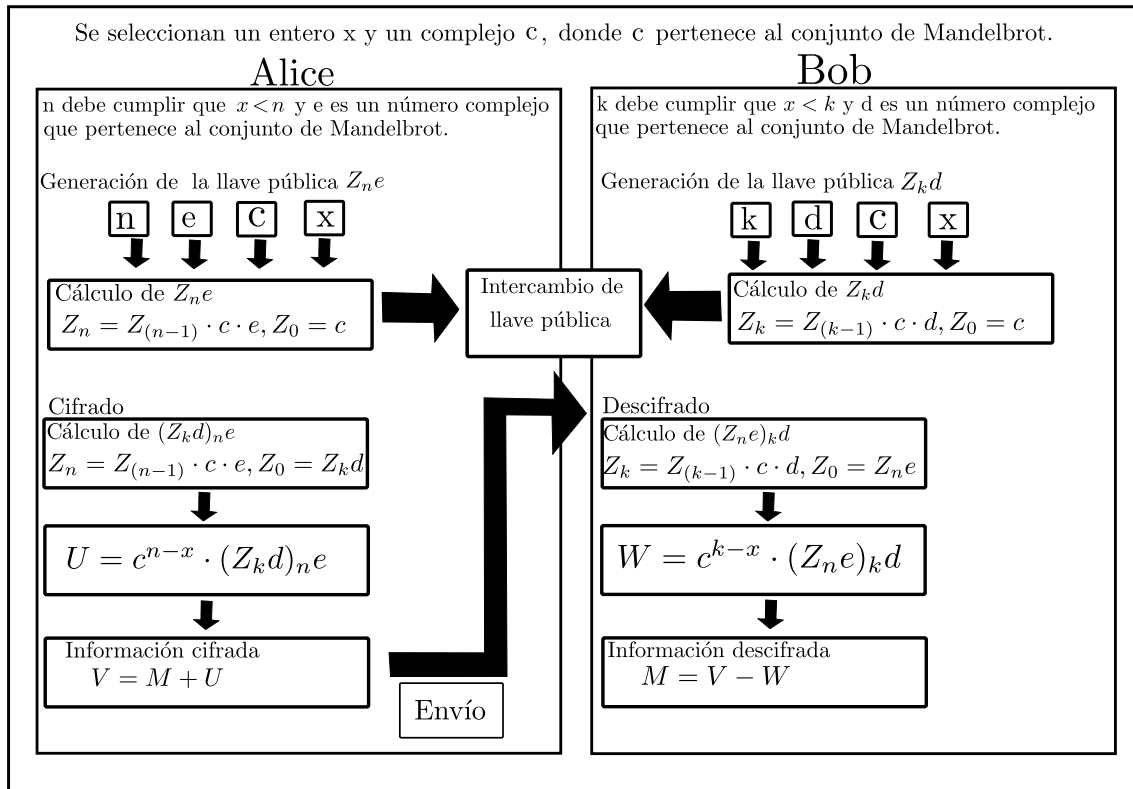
Se seleccionan un entero x y un complejo c, donde c pertenece al conjunto de Mandelbrot.

Alice

n debe cumplir que $x < n$ y e es un número complejo que pertenece al conjunto de Mandelbrot.

Generación de la llave pública $Z_n e$

n e c x

Cálculo de $Z_n e$
$Z_n = Z_{(n-1)} \cdot c \cdot e, Z_0 = c$

Cifrado
Cálculo de $(Z_k d)_n e$
$Z_n = Z_{(n-1)} \cdot c \cdot e, Z_0 = Z_k d$

$U = c^{n-x} \cdot (Z_k d)_n e$

Información cifrada
$V = M + U$

Envío

Intercambio de llave pública

Bob

k debe cumplir que $x < k$ y d es un número complejo que pertenece al conjunto de Mandelbrot.

Generación de la llave pública $Z_k d$

k d c x

Cálculo de $Z_k d$
$Z_k = Z_{(k-1)} \cdot c \cdot d, Z_0 = c$

Descifrado
Cálculo de $(Z_n e)_k d$
$Z_k = Z_{(k-1)} \cdot c \cdot d, Z_0 = Z_n e$

$W = c^{k-x} \cdot (Z_n e)_k d$

Información descifrada
$M = V - W$